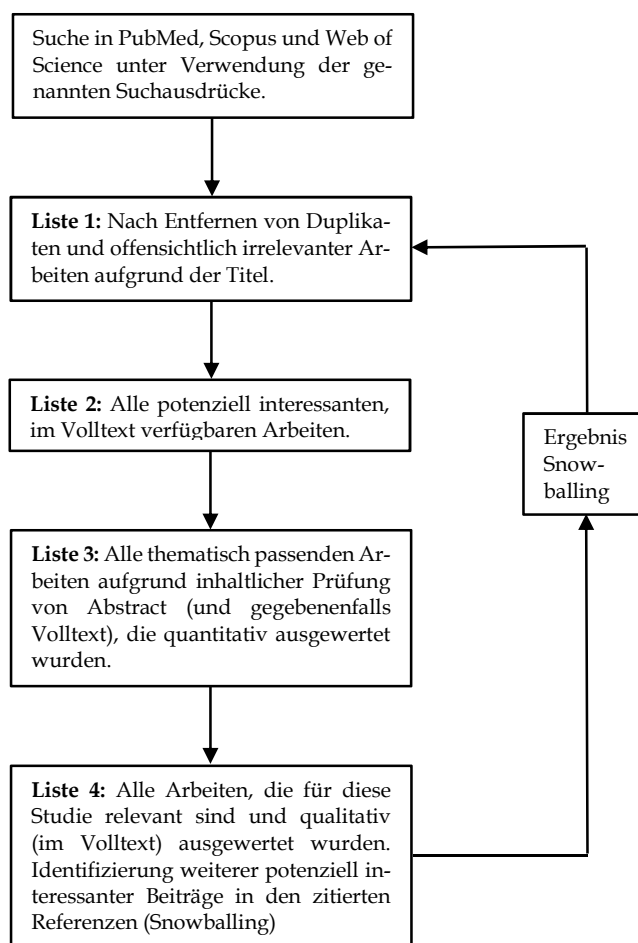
Suche in PubMed, Scopus und Web of Science unter Verwendung der genannten Suchausdrücke.

**Liste 1:** Nach Entfernen von Duplikaten und offensichtlich irrelevanter Arbeiten aufgrund der Titel.

**Liste 2:** Alle potenziell interessanten, im Volltext verfügbaren Arbeiten.

Ergebnis Snowballing

**Liste 3:** Alle thematisch passenden Arbeiten aufgrund inhaltlicher Prüfung von Abstract (und gegebenenfalls Volltext), die quantitativ ausgewertet wurden.

**Liste 4:** Alle Arbeiten, die für diese Studie relevant sind und qualitativ (im Volltext) ausgewertet wurden. Identifizierung weiterer potenziell interessanter Beiträge in den zitierten Referenzen (Snowballing)